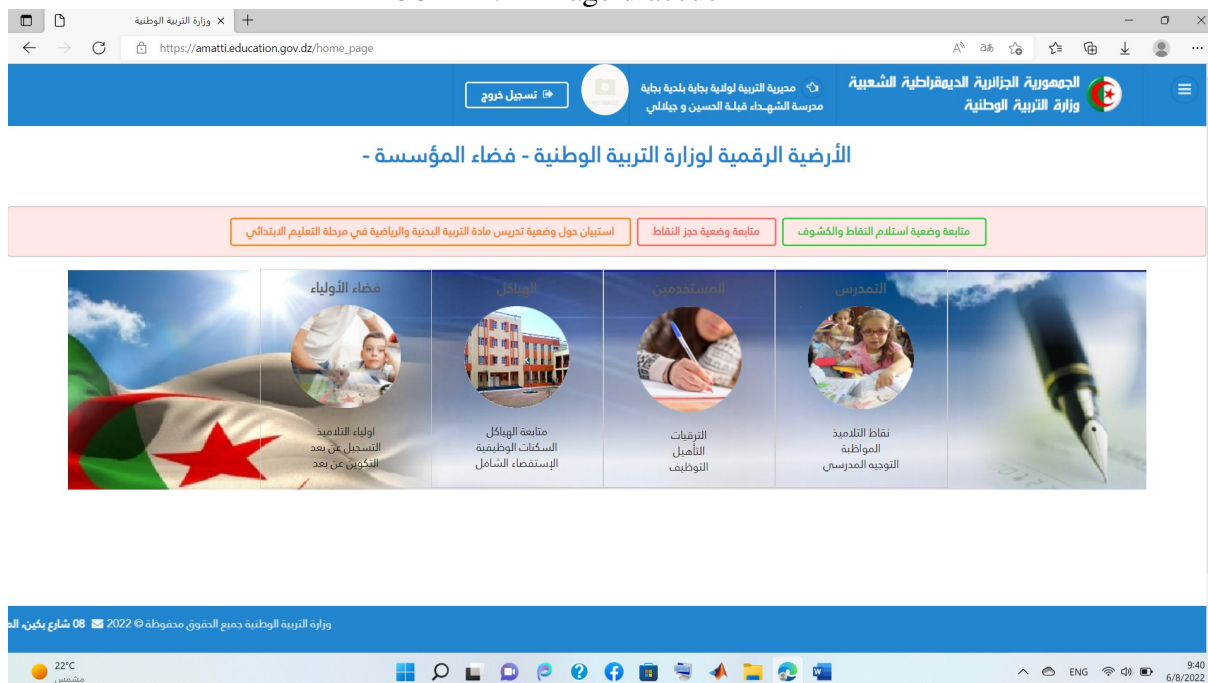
وزارة التربية الوطنية

https://amatti.education.gov.dz/home_page

الجمهورية الجزائرية الديمقراطية الشعبية
وزارة التربية الوطنية

مديرية التربية لولاية بجاية بلدية بجاية
مدرسة الشهداء قيلة الحسين و جيلالي

تسجيل خروج

الأرضية الرقمية لوزارة التربية الوطنية - فضاء المؤسسة -

متابعة وضعية استلام النقاط والكشوف

متابعة وضعية حجز النقاط

استبيان حول وضعية تدريس مادة التربية البدنية والرياضية في مرحلة التعليم الابتدائي

التمدرس
نقاط التلاميذ
المواظبة
التوجيه المدرسي

المستخدمين
الترقيات
التأهيل
التوظيف

الهياكل
متابعة الهياكل
السكنات الوظيفية
الإستقصاء الشامل

فضاء الأولياء
أولياء التلاميذ
التسجيل عن بعد
التكوين عن بعد

وزارة التربية الوطنية جميع الحقوق محفوظة © 2022 08 شارع بكين، ال

22°C
مشمس

ENG
9:40
6/8/2022